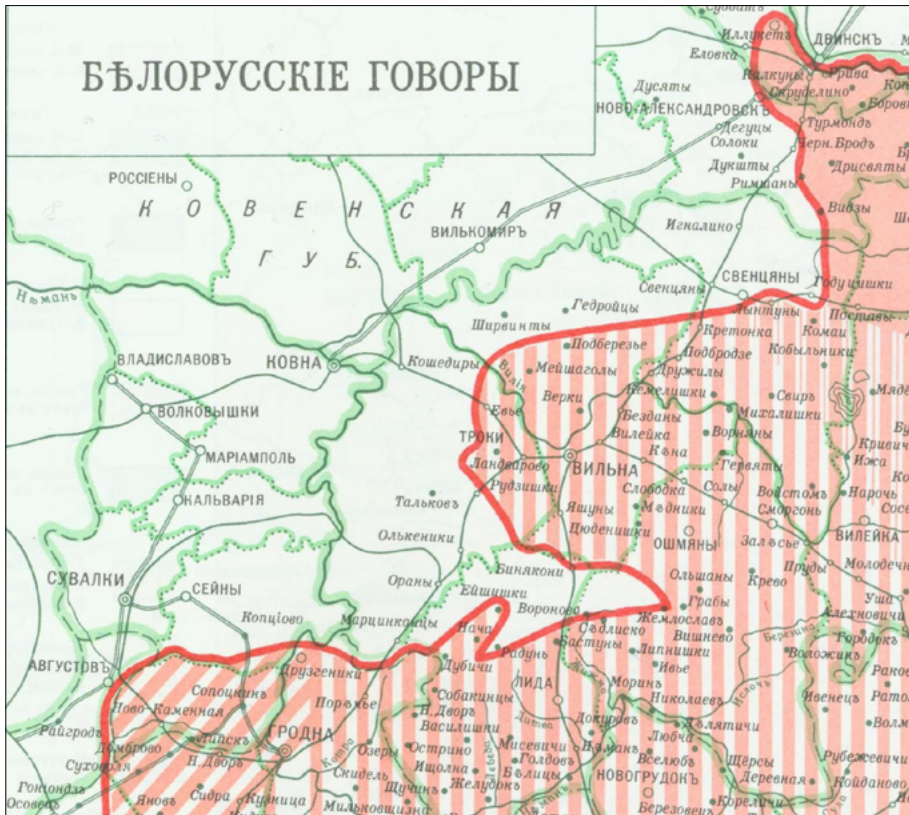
БѢЛОРУССКІЕ ГОВОРЫ

Суббатъ
Иллукста
ДВИНСКЪ
Еловка
Калкуны
Грива
Скрудалино
Боровка
Дусяты
НОВО-АЛЕКСАНДРОВСКЪ
Дегуцы
Турмонтъ
Солоки
Черн. Бродъ
Дукшты
Дрисвяты
Римшаны
Видзы
РОССІЕНЫ
К О В Е Н С К А Я
Г У Б.
ВИЛЬКОМИРЪ
Игналино
Нѣманъ
Свенцяны
СВЕНЦЯНЫ
Годуцишки
Гедройцы
Лынтупы
Поставы
Ширвинты
Кретонка
Комаи
ВЛАДИСЛАВОВЪ
КОВНА
Кошедиры
Подберезье
Подбродзе
Кобыльники
Мейшаголы
Дружилы
Вилія
Немелишки
Свирь
ВОЛКОВЫШКИ
Верки
Евье
Безданы
Михалишки
ТРОКИ
Вилейка
Ворняны
МАРІАМПОЛЬ
Ландварово
ВИЛЬНА
Кена
Гервяты
Кривичи
Ижа
Рудзишки
Слободка
Солы
Тальковъ
Воистомъ
Нарочь
КАЛЬВАРІЯ
Яшуны
Медники
Сморгонь
Юденишки
Олькеники
ОШМЯНЫ
Залѣсье
ВИЛЕЙКА
Молодечно
Бинянконы
Ольшаны
Кревo
Пруды
СУВАЛКИ
СЕЙНЫ
Ораны
Ейшишки
Вороново
Граба
Уша
Жемлославль
Алехновичи
Копціово
Марцинканцы
Нача
Субботники
Вишнево
Городокъ
АВГУСТОВЪ
Радунь
Бастуны
Липнишки
Березина
Воложинъ
Друзгеники
Дубичи
Ивье
Ислочь
Раковъ
Сопоцкинъ
Поречье
Собакинцы
ЛИДА
Моринъ
Николаевъ
Ивенецъ
Ратомка
Ново-Каменная
Н. Дворъ
Лида
Коляпичи
Волма
Райгродъ
Лапскъ
ГРОДНА
Василишки
Докудовъ
Любча
Домброво
Озеры
Остриню
Мисевичи
Делятичи
Рубежевичи
Суховоля
Н. Дворъ
Котра
Ищолна
Голдово
Вселюбъ
Щорсы
Гонгондзъ
Скидель
Желудокъ
Бѣлицы
НОВОГРУДОКЪ
Деревная
Кайданово
Осовецъ
Яновъ
Сидра
Кузница
Щучинъ
Мильновщизна
Березовецъ
Кореличе
Нѣманъ
Нѣманъ